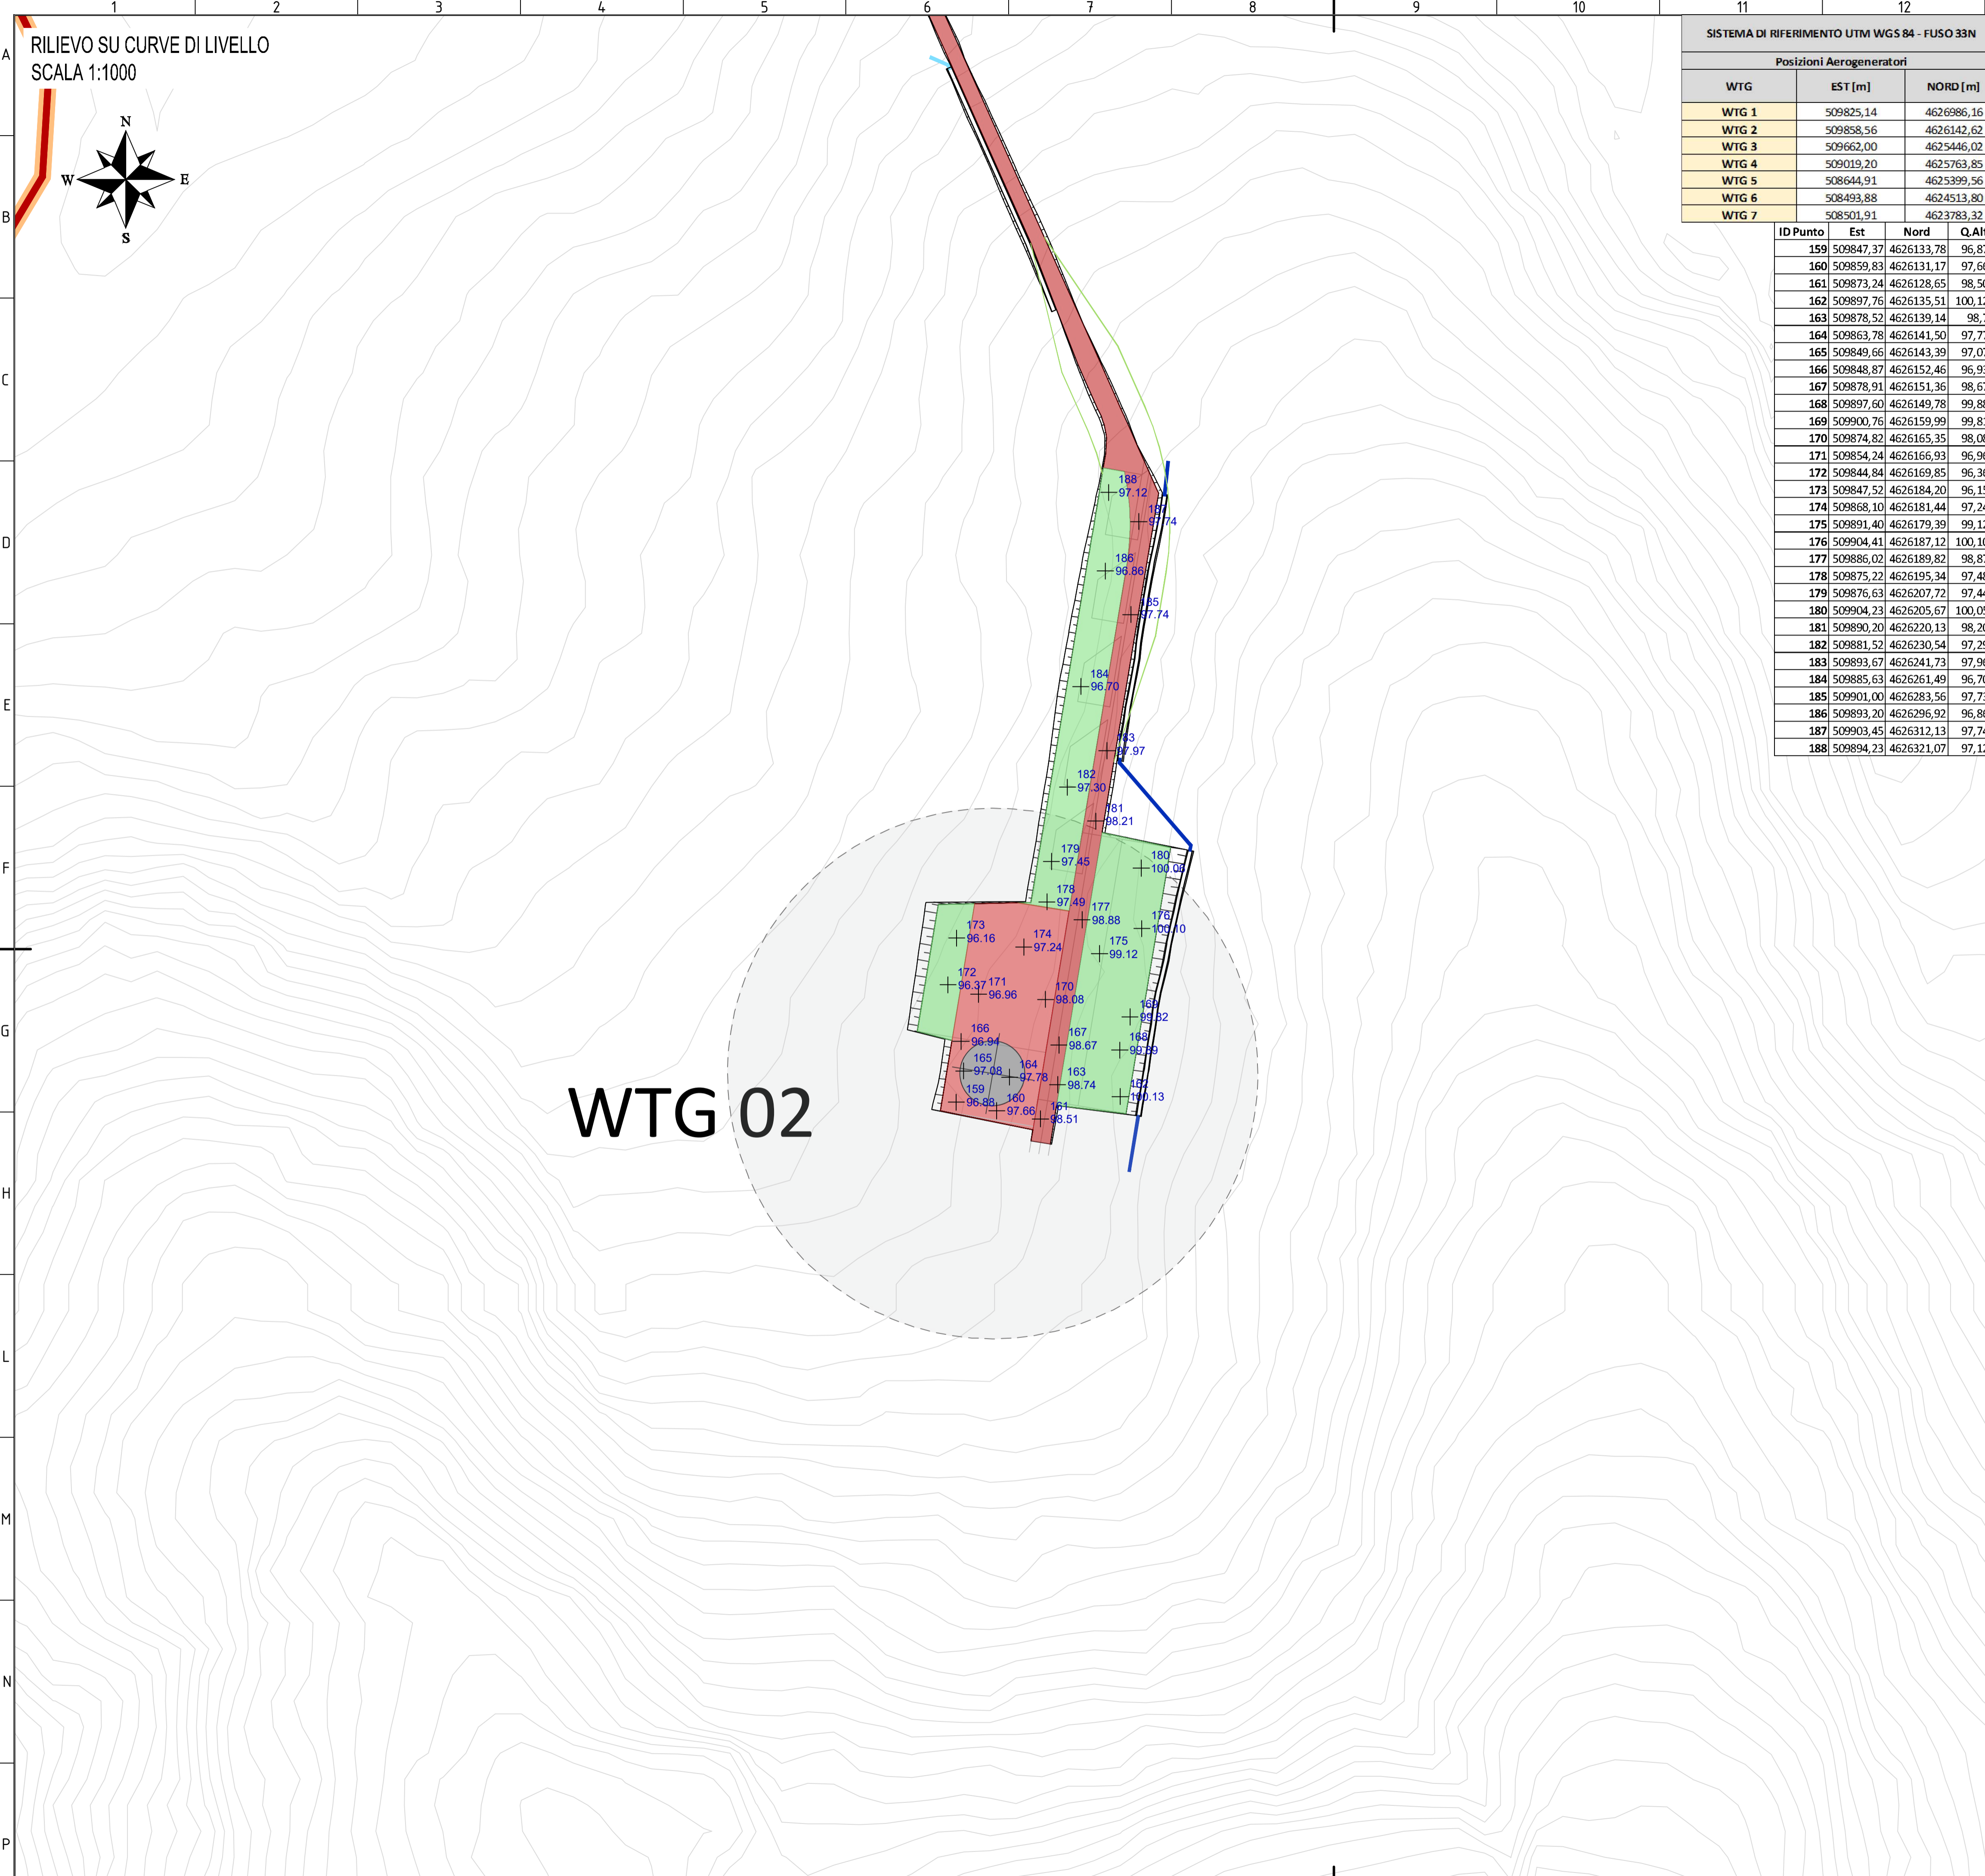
1 2 3 4 5 6 7 8 9 10 11 12

A B C D E F G H L M N P

RILIEVO SU CURVE DI LIVELLO
SCALA 1:1000

N
W E
S

SISTEMA DI RIFERIMENTO UTM WGS 84 - FUSO 33N

Posizioni Aerogeneratori

| WTG | EST [m] | NORD [m] |
|---|---|---|
| WTG 1 | 509825,14 | 4626986,16 |
| WTG 2 | 509858,56 | 4626142,62 |
| WTG 3 | 509662,00 | 4625446,02 |
| WTG 4 | 509019,20 | 4625763,85 |
| WTG 5 | 508644,91 | 4625399,56 |
| WTG 6 | 508493,88 | 4624513,80 |
| WTG 7 | 508501,91 | 4623783,32 |

| ID Punto | Est | Nord | Q.Al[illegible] |
|---|---|---|---|
| 159 | 509847,37 | 4626133,78 | 96,8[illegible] |
| 160 | 509859,83 | 4626131,17 | 97,6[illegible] |
| 161 | 509873,24 | 4626128,65 | 98,5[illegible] |
| 162 | 509897,76 | 4626135,51 | 100,1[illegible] |
| 163 | 509878,52 | 4626139,14 | 98,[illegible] |
| 164 | 509863,78 | 4626141,50 | 97,7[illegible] |
| 165 | 509849,66 | 4626143,39 | 97,0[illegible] |
| 166 | 509848,87 | 4626152,46 | 96,9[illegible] |
| 167 | 509878,91 | 4626151,36 | 98,6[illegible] |
| 168 | 509897,60 | 4626149,78 | 99,8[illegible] |
| 169 | 509900,76 | 4626159,99 | 99,8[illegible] |
| 170 | 509874,82 | 4626165,35 | 98,0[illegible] |
| 171 | 509854,24 | 4626166,93 | 96,9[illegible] |
| 172 | 509844,84 | 4626169,85 | 96,3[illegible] |
| 173 | 509847,52 | 4626184,20 | 96,1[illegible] |
| 174 | 509868,10 | 4626181,44 | 97,2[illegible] |
| 175 | 509891,40 | 4626179,39 | 99,1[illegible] |
| 176 | 509904,41 | 4626187,12 | 100,1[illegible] |
| 177 | 509886,02 | 4626189,82 | 98,8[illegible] |
| 178 | 509875,22 | 4626195,34 | 97,4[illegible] |
| 179 | 509876,63 | 4626207,72 | 97,4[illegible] |
| 180 | 509904,23 | 4626205,67 | 100,0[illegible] |
| 181 | 509890,20 | 4626220,13 | 98,2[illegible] |
| 182 | 509881,52 | 4626230,54 | 97,2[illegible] |
| 183 | 509893,67 | 4626241,73 | 97,9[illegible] |
| 184 | 509885,63 | 4626261,49 | 96,7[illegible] |
| 185 | 509901,00 | 4626283,56 | 97,7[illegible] |
| 186 | 509893,20 | 4626296,92 | 96,8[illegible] |
| 187 | 509903,45 | 4626312,13 | 97,7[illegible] |
| 188 | 509894,23 | 4626321,07 | 97,1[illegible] |

188 97.12
187 97.74
186 96.86
185 97.74
184 96.70
183 97.97
182 97.30
181 98.21
179 97.45
180 100.05
178 97.49
177 98.88
176 100.10
173 96.16
174 97.24
175 99.12
172 96.37
171 96.96
170 98.08
169 99.82
166 96.94
167 98.67
168 99.89
165 97.08
164 97.78
163 98.74
162 100.13
159 96.88
160 97.66
161 98.51

WTG 02